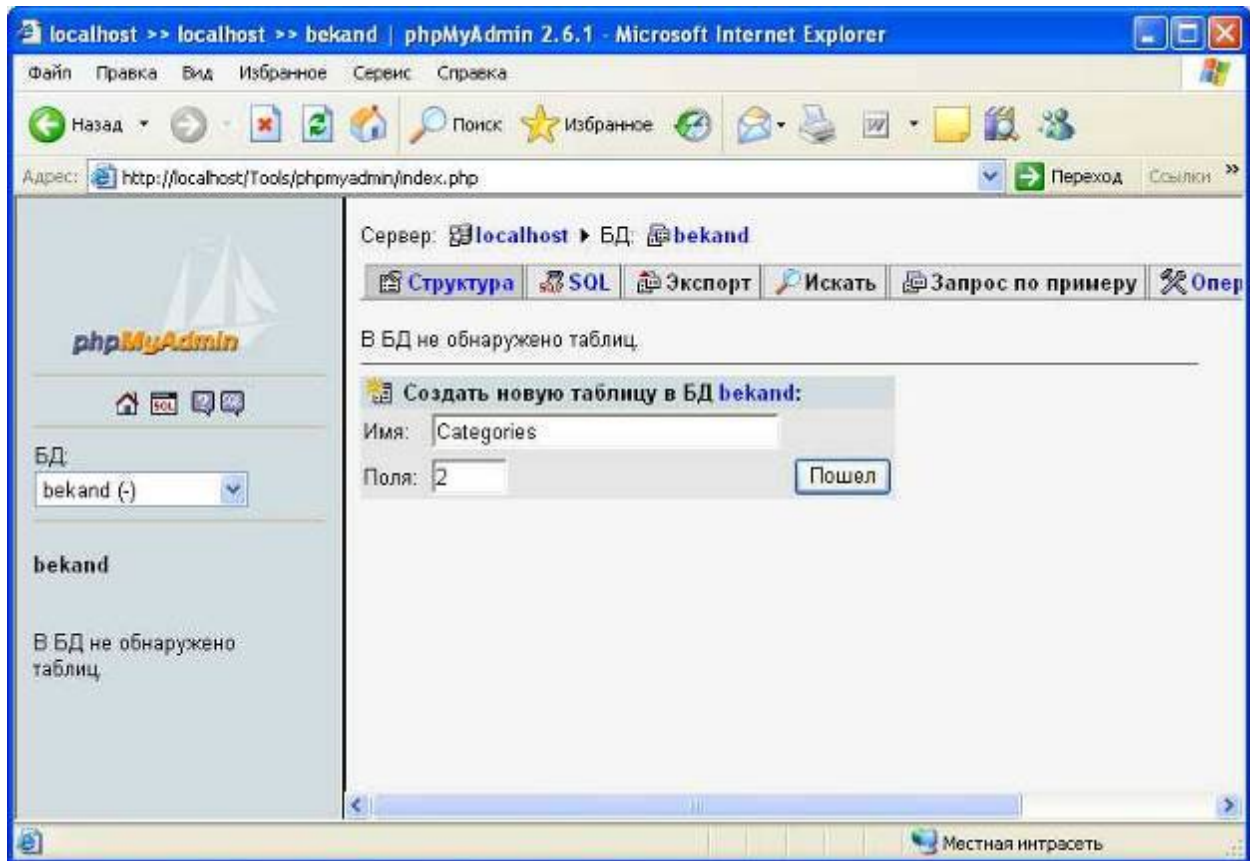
localhost >> localhost >> bekand | phpMyAdmin 2.6.1 - Microsoft Internet Explorer

Файл Правка Вид Избранное Сервис Справка

Назад Поиск Избранное

Адрес: http://localhost/Tools/phpmyadmin/index.php Переход Ссылки »

phpMyAdmin

БД:
bekand (-)

bekand

В БД не обнаружено таблиц.

Сервер: localhost ▸ БД: bekand

Структура | SQL | Экспорт | Искать | Запрос по примеру | Опер

В БД не обнаружено таблиц.

Создать новую таблицу в БД bekand:
Имя: Categories
Поля: 2
Пошел

Местная интрасеть